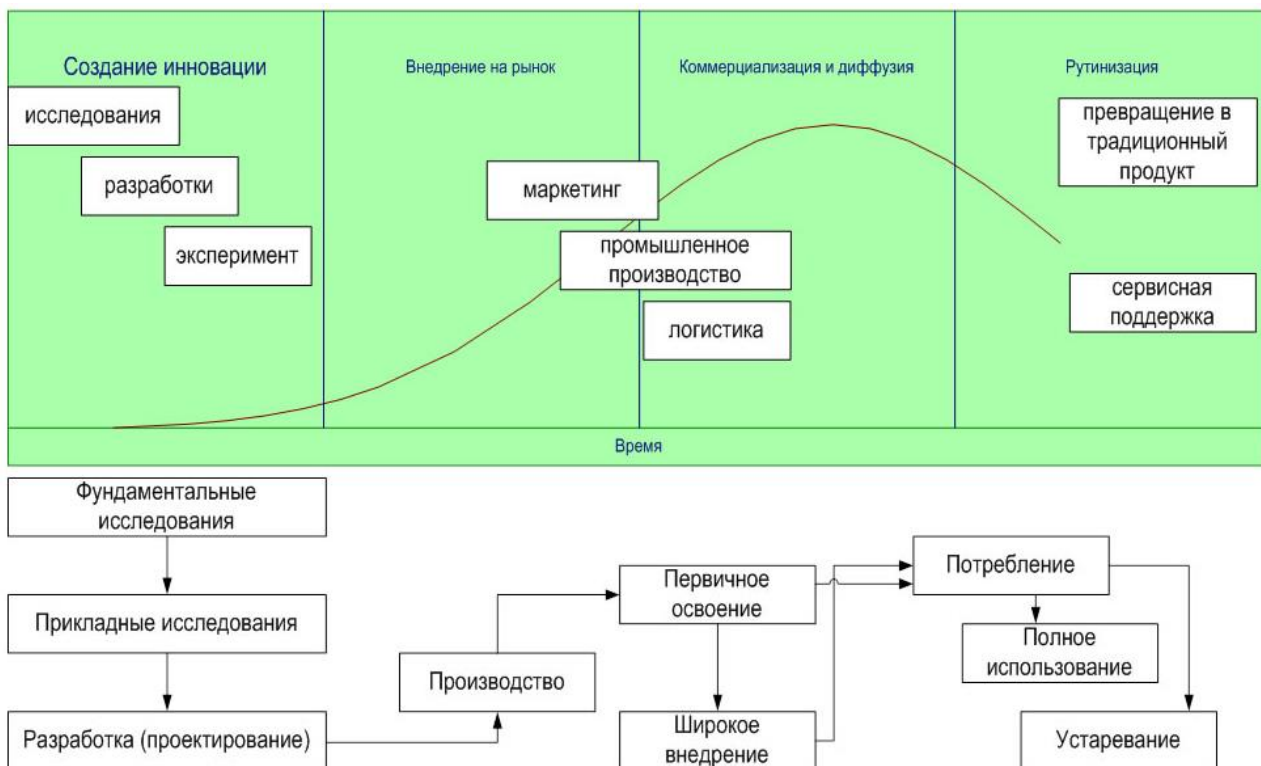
Создание инновации

Внедрение на рынок

Коммерциализация и диффузия

Рутинизация

исследования

разработки

эксперимент

маркетинг

промышленное производство

логистика

превращение в традиционный продукт

сервисная поддержка

Время

Фундаментальные исследования

Прикладные исследования

Разработка (проектирование)

Производство

Первичное освоение

Широкое внедрение

Потребление

Полное использование

Устаревание